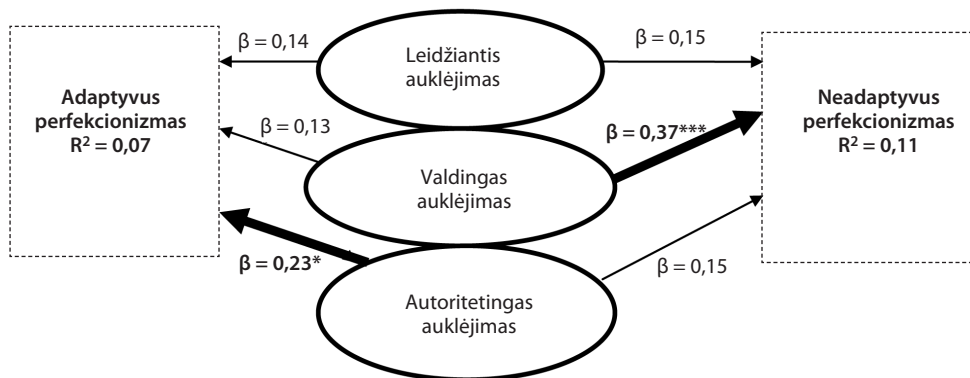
$\beta = 0{,}14$

Leidžiantis auklėjimas

$\beta = 0{,}15$

**Adaptyvus perfekcionizmas $R^2 = 0{,}07$**

$\beta = 0{,}13$

**$\beta = 0{,}37$***

**Neadaptyvus perfekcionizmas $R^2 = 0{,}11$**

Valdingas auklėjimas

**$\beta = 0{,}23$***

$\beta = 0{,}15$

Autoritetingas auklėjimas